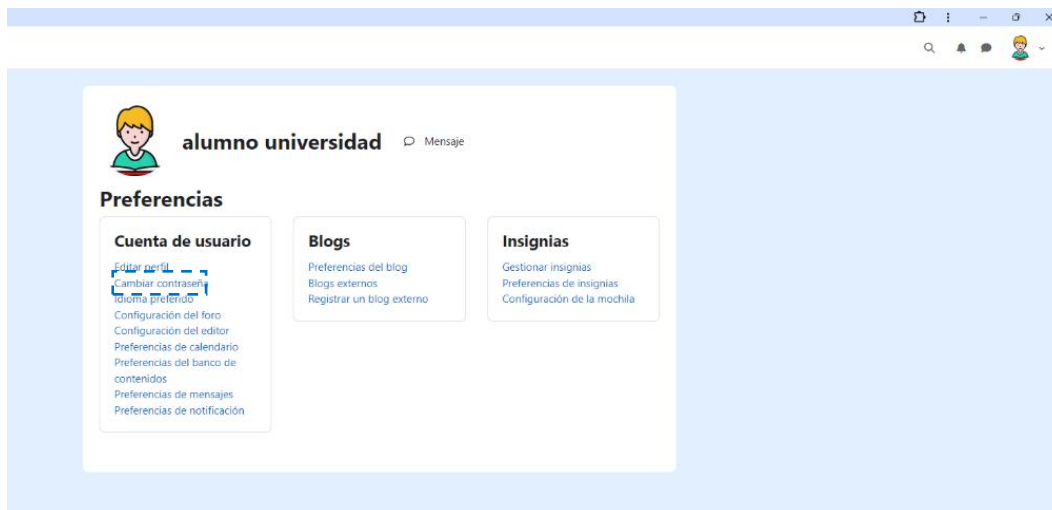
alumno universidad

Mensaje

Preferencias

Cuenta de usuario

Editar perfil
Cambiar contraseña
Idioma preferido
Configuración del foro
Configuración del editor
Preferencias de calendario
Preferencias del banco de contenidos
Preferencias de mensajes
Preferencias de notificación

Blogs

Preferencias del blog
Blogs externos
Registrar un blog externo

Insignias

Gestionar insignias
Preferencias de insignias
Configuración de la mochila